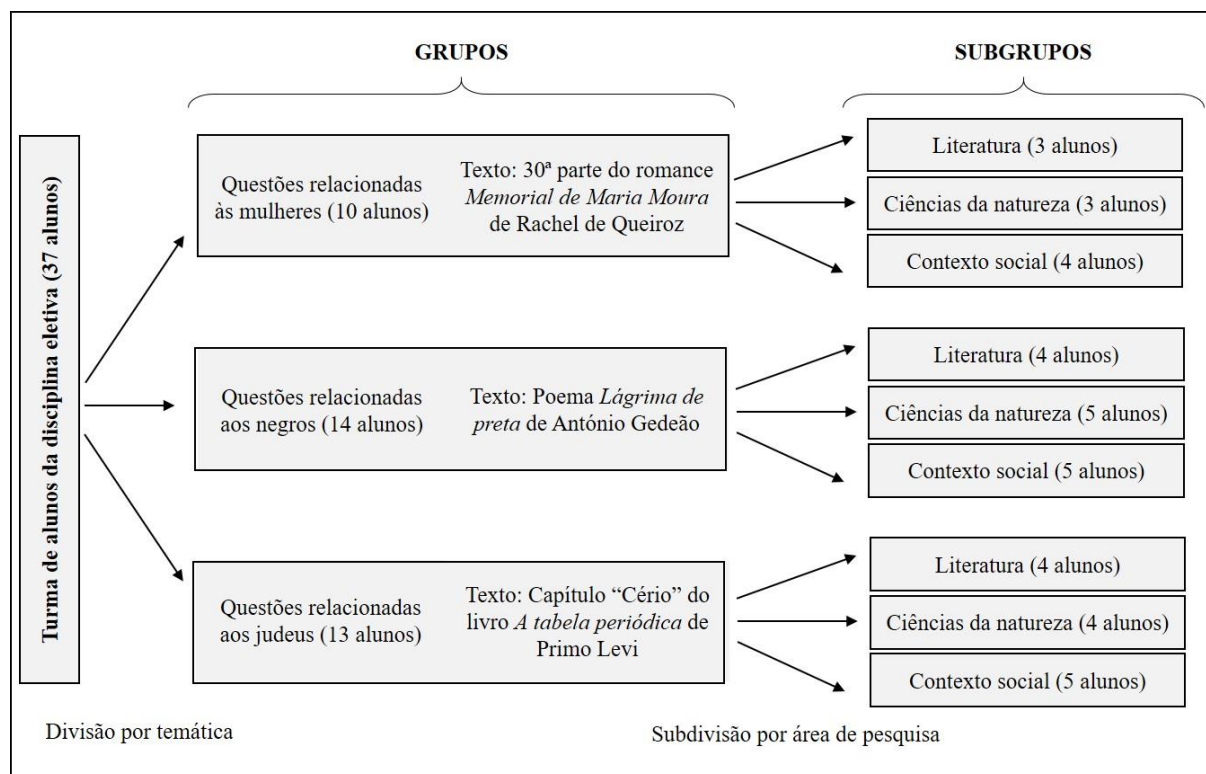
GRUPOS

SUBGRUPOS

Turma de alunos da disciplina eletiva (37 alunos)

Questões relacionadas às mulheres (10 alunos)

Texto: 30ª parte do romance *Memorial de Maria Moura* de Rachel de Queiroz

Literatura (3 alunos)

Ciências da natureza (3 alunos)

Contexto social (4 alunos)

Questões relacionadas aos negros (14 alunos)

Texto: Poema *Lágrima de preta* de António Gedeão

Literatura (4 alunos)

Ciências da natureza (5 alunos)

Contexto social (5 alunos)

Questões relacionadas aos judeus (13 alunos)

Texto: Capítulo "Cério" do livro *A tabela periódica* de Primo Levi

Literatura (4 alunos)

Ciências da natureza (4 alunos)

Contexto social (5 alunos)

Divisão por temática

Subdivisão por área de pesquisa